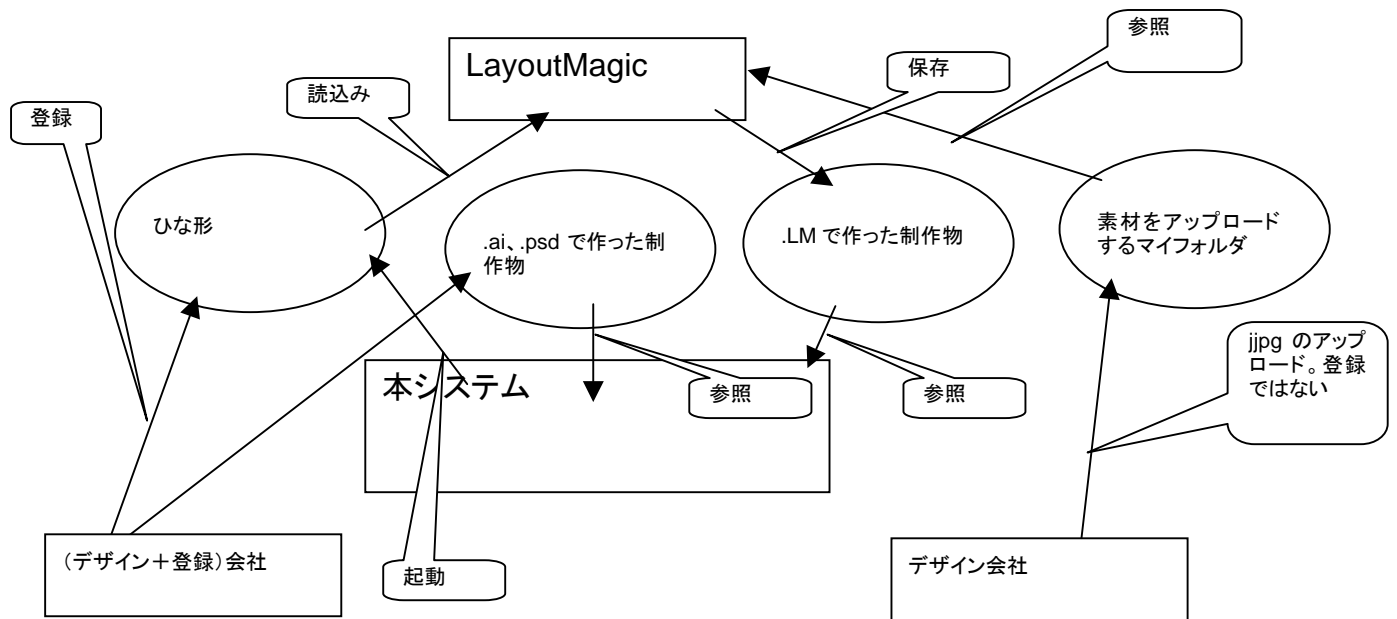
参照

LayoutMagic

保存

読込み

登録

ひな形

.ai、.psd で作った制作物

.LM で作った制作物

素材をアップロードするマイフォルダ

jjpg のアップロード。登録ではない

本システム

参照

参照

(デザイン＋登録)会社

起動

デザイン会社